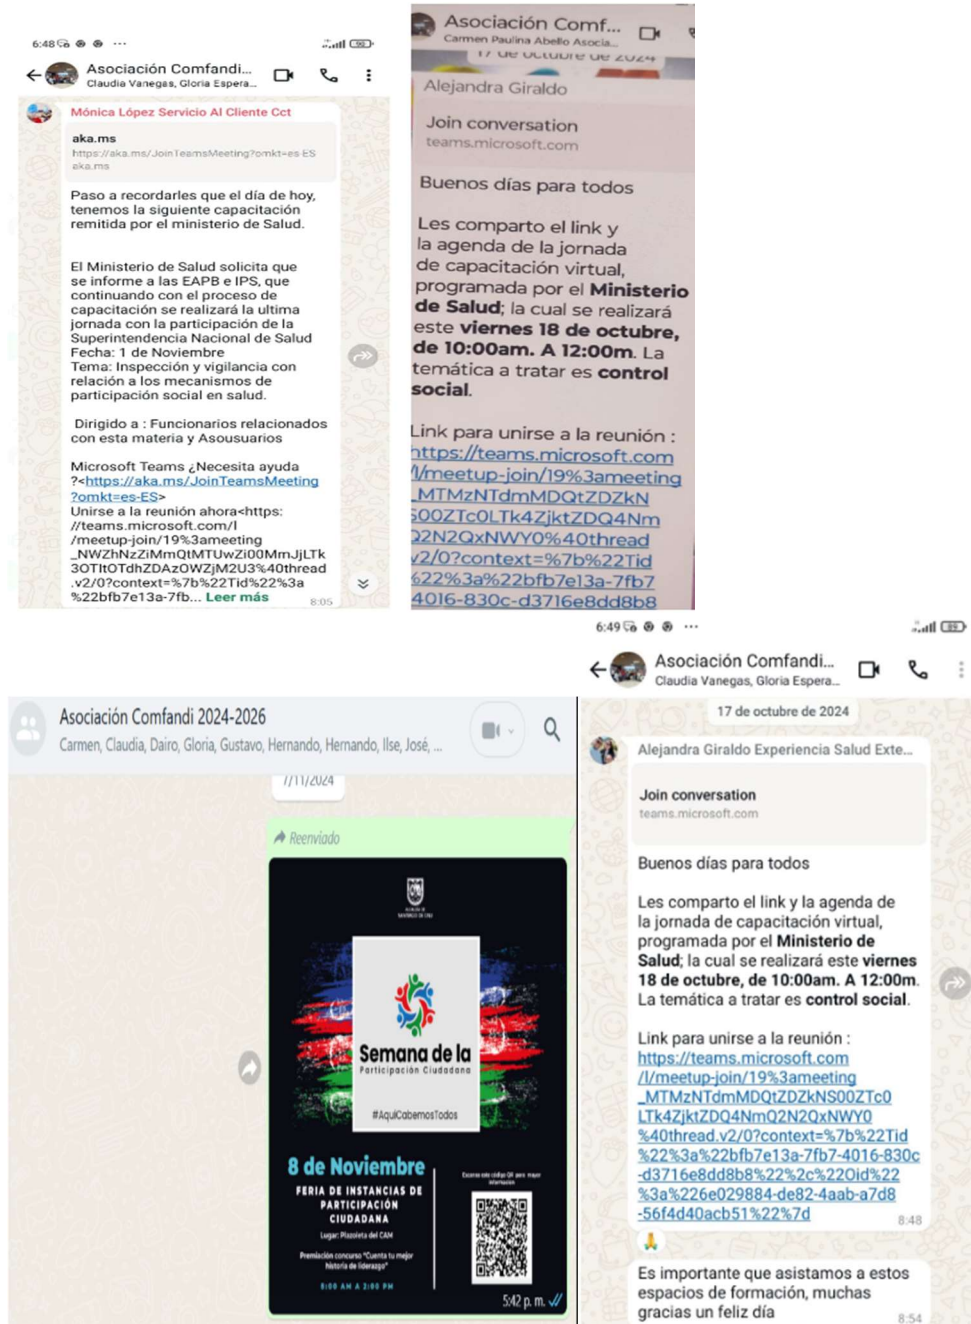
6:48 ⋯

Asociación Comfandi...
Claudia Vanegas, Gloria Espera...

Mónica López Servicio Al Cliente Cct

aka.ms
https://aka.ms/JoinTeamsMeeting?omkt=es-ES
aka.ms

Paso a recordarles que el día de hoy, tenemos la siguiente capacitación remitida por el ministerio de Salud.

El Ministerio de Salud solicita que se informe a las EAPB e IPS, que continuando con el proceso de capacitación se realizará la ultima jornada con la participación de la Superintendencia Nacional de Salud
Fecha: 1 de Noviembre
Tema: Inspección y vigilancia con relación a los mecanismos de participación social en salud.

Dirigido a : Funcionarios relacionados con esta materia y Asousuarios

Microsoft Teams ¿Necesita ayuda ?<https://aka.ms/JoinTeamsMeeting?omkt=es-ES>
Unirse a la reunión ahora<https://teams.microsoft.com/l/meetup-join/19%3ameeting_NWZhNzZiMmQtMTUwZi00MmJjLTk3OTItOTdhZDAzOWZjM2U3%40thread.v2/0?context=%7b%22Tid%22%3a%22bfb7e13a-7fb... Leer más
8:05

Asociación Comf...
Carmen Paulina Abello Asocia...
17 de octubre de 2024

Alejandra Giraldo

Join conversation
teams.microsoft.com

Buenos días para todos

Les comparto el link y la agenda de la jornada de capacitación virtual, programada por el Ministerio de Salud; la cual se realizará este viernes 18 de octubre, de 10:00am. A 12:00m. La temática a tratar es control social.

Link para unirse a la reunión :
https://teams.microsoft.com/l/meetup-join/19%3ameeting_MTMzNTdmMDQtZDZkNS00ZTc0LTk4ZjktZDQ4NmQ2N2QxNWY0%40thread.v2/0?context=%7b%22Tid%22%3a%22bfb7e13a-7fb7-4016-830c-d3716e8dd8b8

6:49 ⋯

Asociación Comfandi...
Claudia Vanegas, Gloria Espera...

17 de octubre de 2024

Alejandra Giraldo Experiencia Salud Exte...

Join conversation
teams.microsoft.com

Buenos días para todos

Les comparto el link y la agenda de la jornada de capacitación virtual, programada por el Ministerio de Salud; la cual se realizará este viernes 18 de octubre, de 10:00am. A 12:00m. La temática a tratar es control social.

Link para unirse a la reunión :
https://teams.microsoft.com/l/meetup-join/19%3ameeting_MTMzNTdmMDQtZDZkNS00ZTc0LTk4ZjktZDQ4NmQ2N2QxNWY0%40thread.v2/0?context=%7b%22Tid%22%3a%22bfb7e13a-7fb7-4016-830c-d3716e8dd8b8%22%2c%22Oid%22%3a%226e029884-de82-4aab-a7d8-56f4d40acb51%22%7d
8:48

Es importante que asistamos a estos espacios de formación, muchas gracias un feliz día
8:54

Asociación Comfandi 2024-2026
Carmen, Claudia, Dairo, Gloria, Gustavo, Hernando, Hernando, Ilse, José, ...

7/11/2024

Reenviado

Semana de la
Participación Ciudadana
#AquíCabemosTodos

8 de Noviembre
FERIA DE INSTANCIAS DE PARTICIPACIÓN CIUDADANA
Lugar: Plazoleta del CAM
Premiación concurso "Cuenta tu mejor historia de liderazgo"
8:00 AM A 2:00 PM

5:42 p. m.